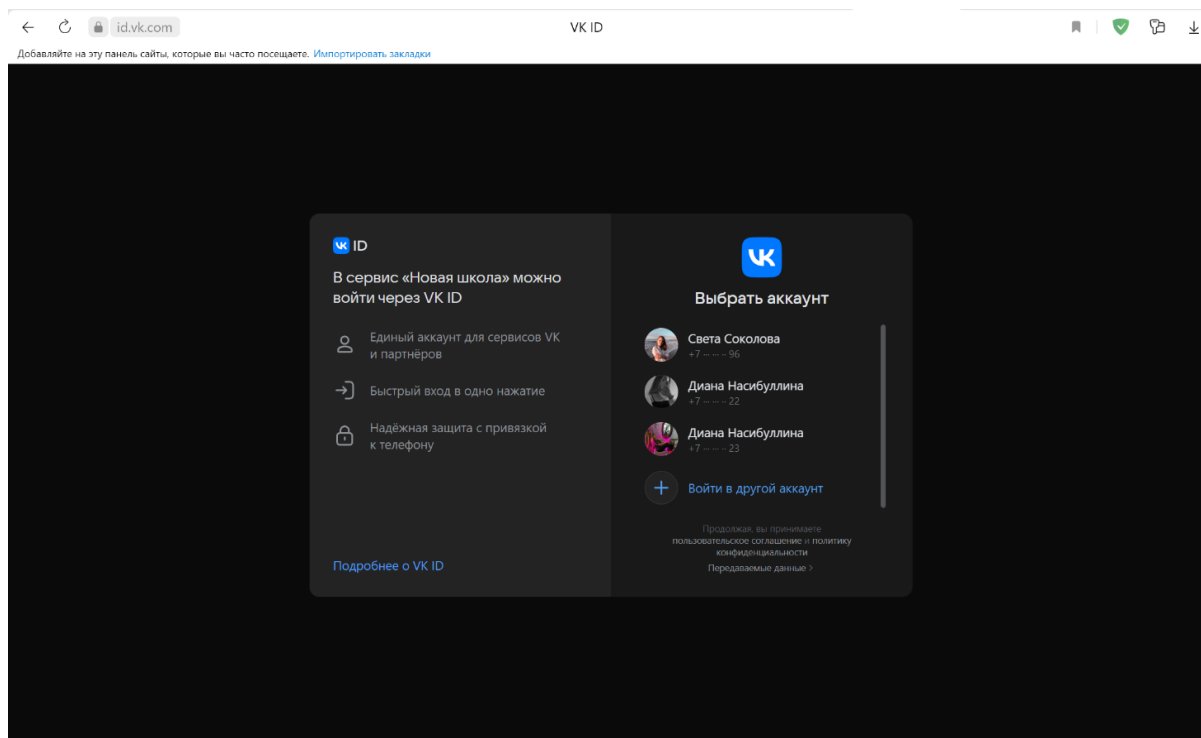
id.vk.com

VK ID

Добавляйте на эту панель сайты, которые вы часто посещаете. Импортировать закладки

VK ID

В сервис «Новая школа» можно войти через VK ID

Единый аккаунт для сервисов VK и партнёров

Быстрый вход в одно нажатие

Надёжная защита с привязкой к телефону

Подробнее о VK ID

VK

Выбрать аккаунт

Света Соколова
+7 ··· ··· ·· 96

Диана Насибуллина
+7 ··· ··· ·· 22

Диана Насибуллина
+7 ··· ··· ·· 23

Войти в другой аккаунт

Продолжая, вы принимаете пользовательское соглашение и политику конфиденциальности

Передаваемые данные ›